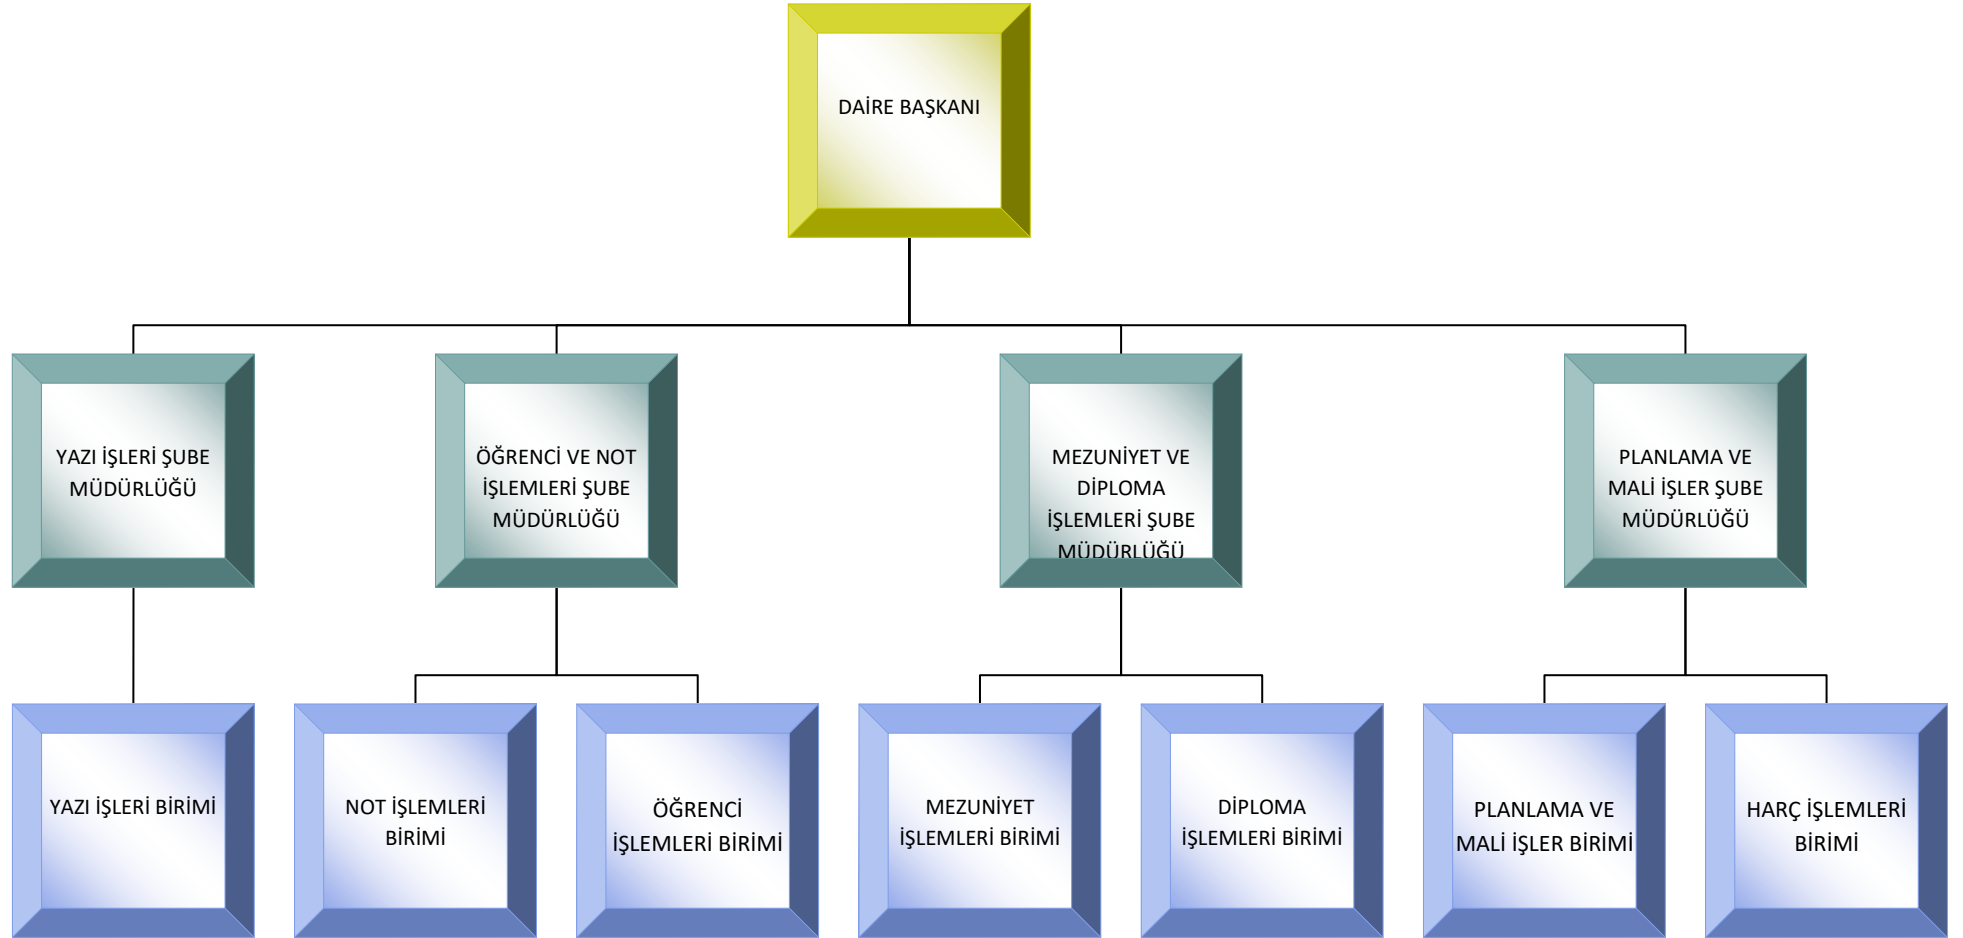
DAİRE BAŞKANI

YAZI İŞLERİ ŞUBE MÜDÜRLÜĞÜ

ÖĞRENCİ VE NOT İŞLEMLERİ ŞUBE MÜDÜRLÜĞÜ

MEZUNİYET VE DİPLOMA İŞLEMLERİ ŞUBE MÜDÜRLÜĞÜ

PLANLAMA VE MALİ İŞLER ŞUBE MÜDÜRLÜĞÜ

YAZI İŞLERİ BİRİMİ

NOT İŞLEMLERİ BİRİMİ

ÖĞRENCİ İŞLEMLERİ BİRİMİ

MEZUNİYET İŞLEMLERİ BİRİMİ

DİPLOMA İŞLEMLERİ BİRİMİ

PLANLAMA VE MALİ İŞLER BİRİMİ

HARÇ İŞLEMLERİ BİRİMİ